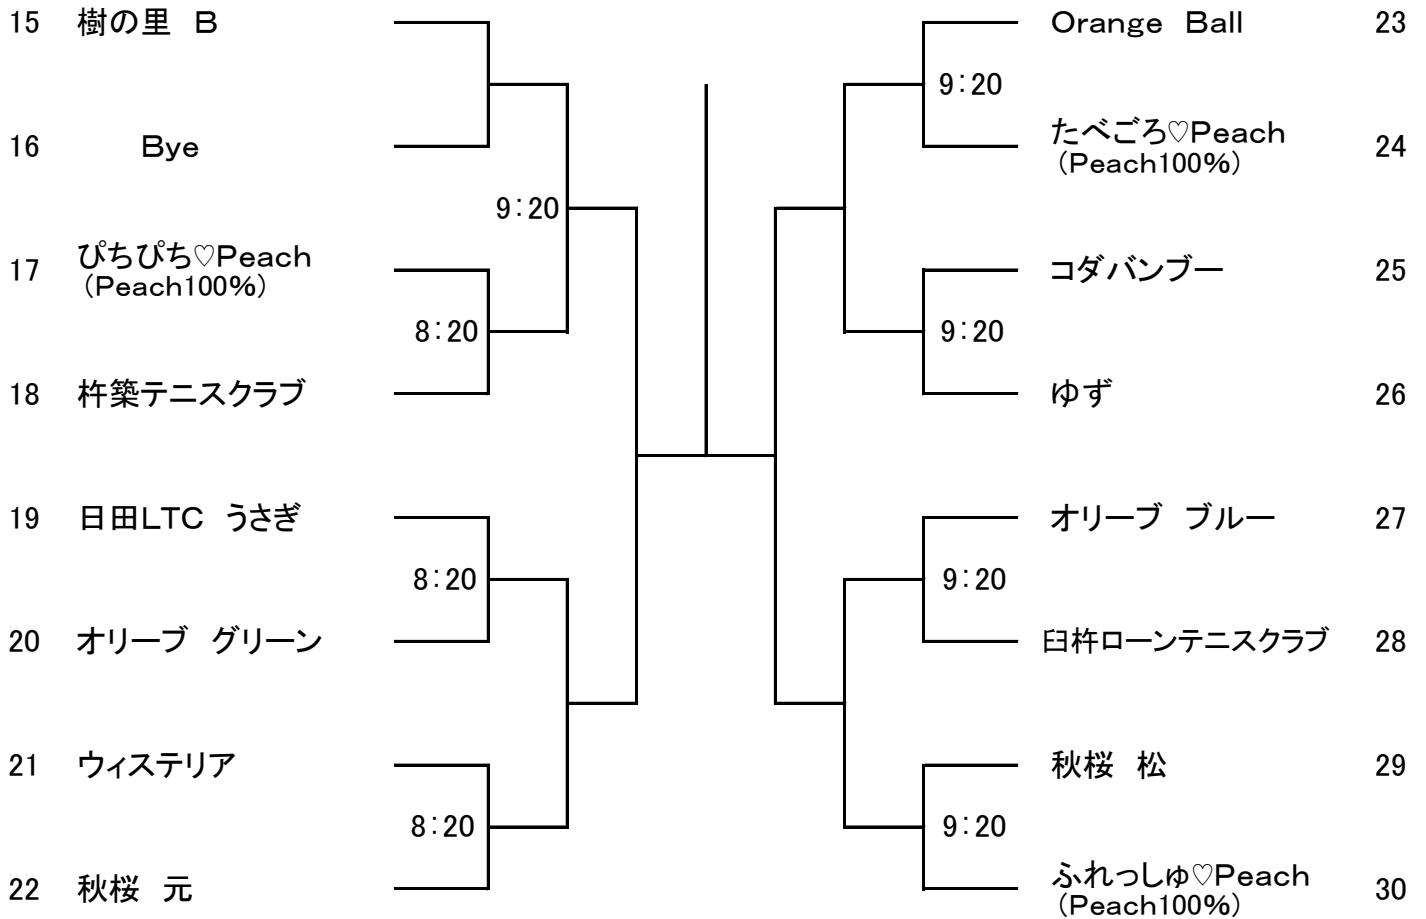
15 樹の里 B
16 Bye
17 ぴちぴち♡Peach (Peach100%)
18 杵築テニスクラブ
19 日田LTC うさぎ
20 オリーブ グリーン
21 ウィステリア
22 秋桜 元

9:20
8:20
8:20
8:20

Orange Ball 23
たべごろ♡Peach (Peach100%) 24
コダバンブー 25
ゆず 26
オリーブ ブルー 27
臼杵ローンテニスクラブ 28
秋桜 松 29
ふれっしゅ♡Peach (Peach100%) 30

9:20
9:20
9:20
9:20